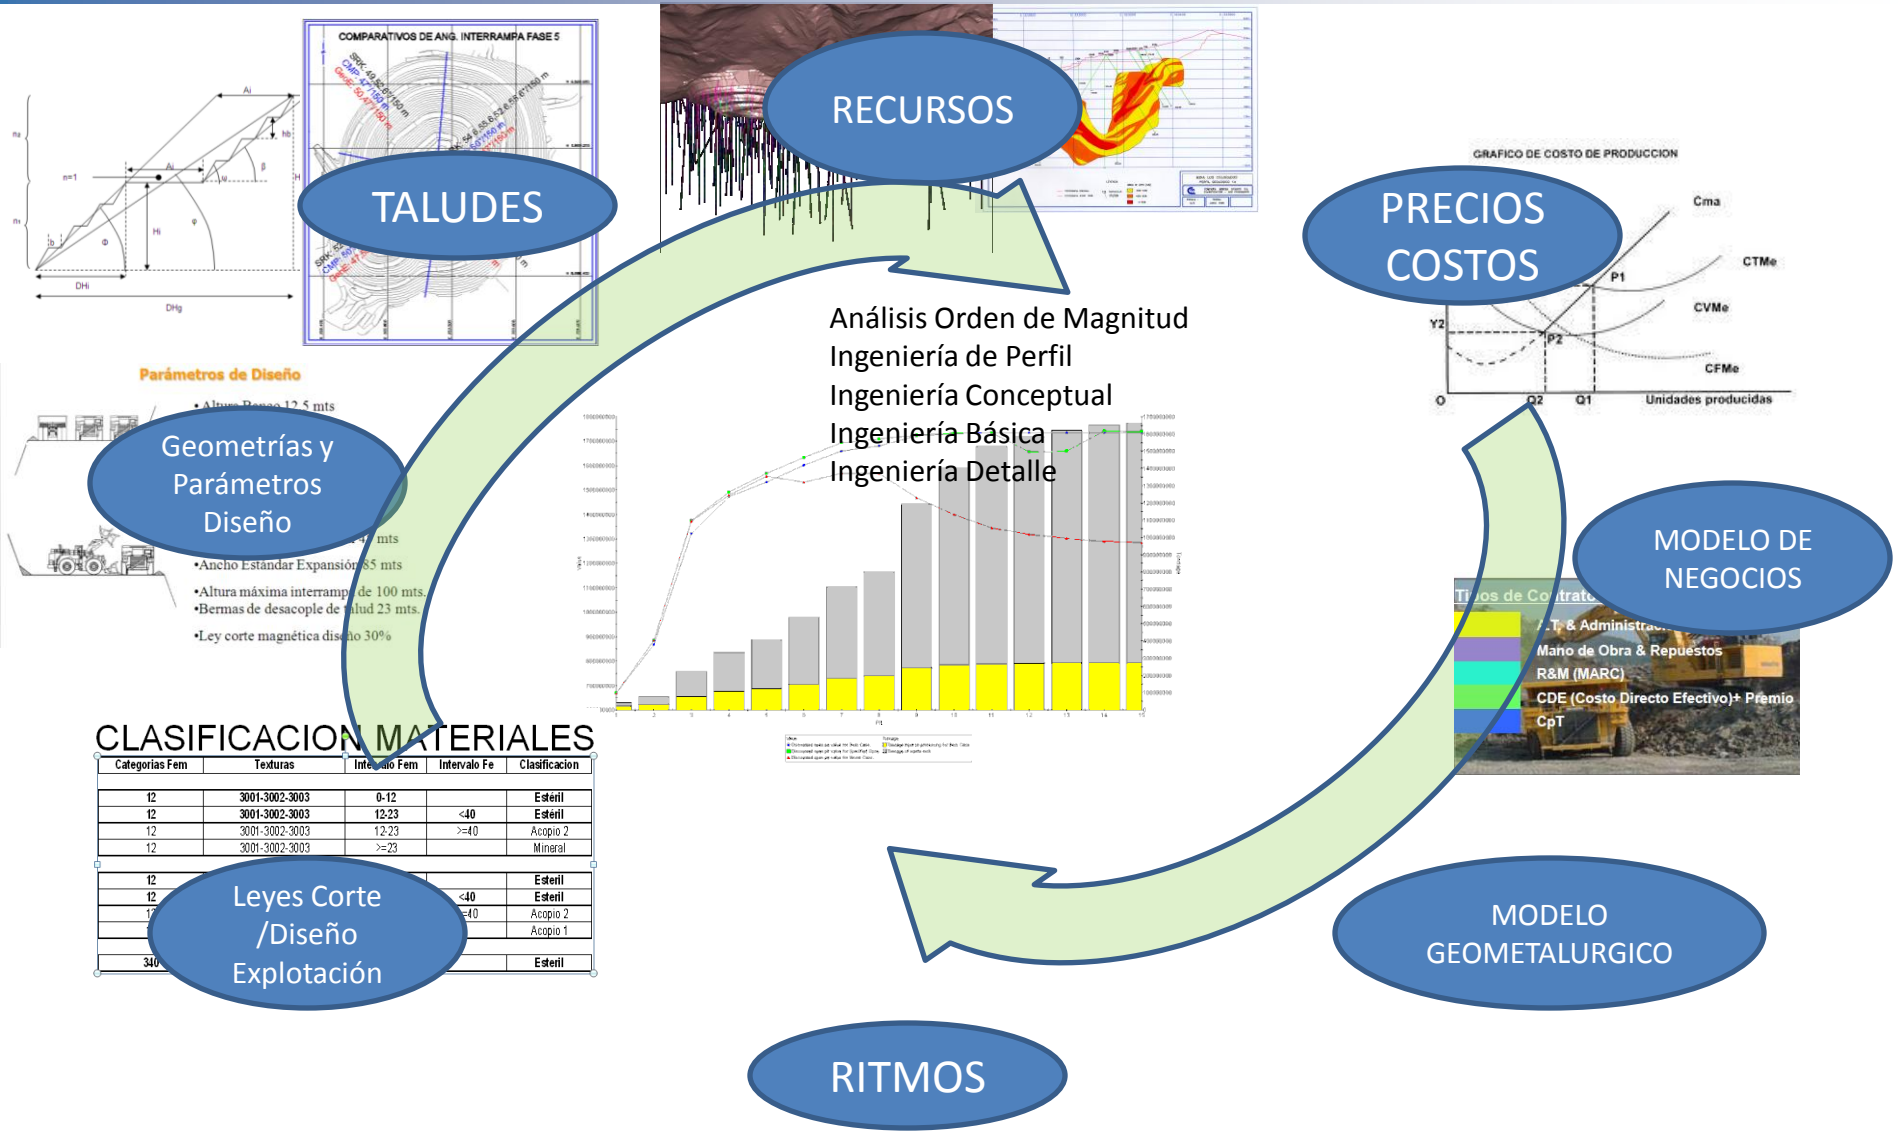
COMPARATIVOS DE ANG. INTERRAMPA FASE 5

TALUDES

RECURSOS

GRAFICO DE COSTO DE PRODUCCION

PRECIOS COSTOS

Cma

CTMe

CVMe

CFMe

P1

P2

Y2

O

Q2

Q1

Unidades producidas

Análisis Orden de Magnitud
Ingeniería de Perfil
Ingeniería Conceptual
Ingeniería Básica
Ingeniería Detalle

Parámetros de Diseño

•Altura Banco 12.5 mts

Geometrías y Parámetros Diseño

mts

•Ancho Estándar Expansión 85 mts

•Altura máxima interrampa de 100 mts.
•Bermas de desacople de talud 23 mts.

•Ley corte magnética diseño 30%

MODELO DE NEGOCIOS

Tipos de Contrato

A.T. & Administración

Mano de Obra & Repuestos

R&M (MARC)

CDE (Costo Directo Efectivo)+ Premio

CpT

CLASIFICACION MATERIALES

| Categorias Fem | Texturas | Intervalo Fem | Intervalo Fe | Clasificacion |
|---|---|---|---|---|
| 12 | 3001-3002-3003 | 0-12 | | Esteril |
| 12 | 3001-3002-3003 | 12-23 | <40 | Esteril |
| 12 | 3001-3002-3003 | 12-23 | >=40 | Acopio 2 |
| 12 | 3001-3002-3003 | >=23 | | Mineral |
| 12 | | | | Esteril |
| 12 | | | <40 | Esteril |
| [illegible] | | | >=40 | Acopio 2 |
| | | | | Acopio 1 |
| 340 | | | | Esteril |

Leyes Corte /Diseño Explotación

MODELO GEOMETALURGICO

RITMOS